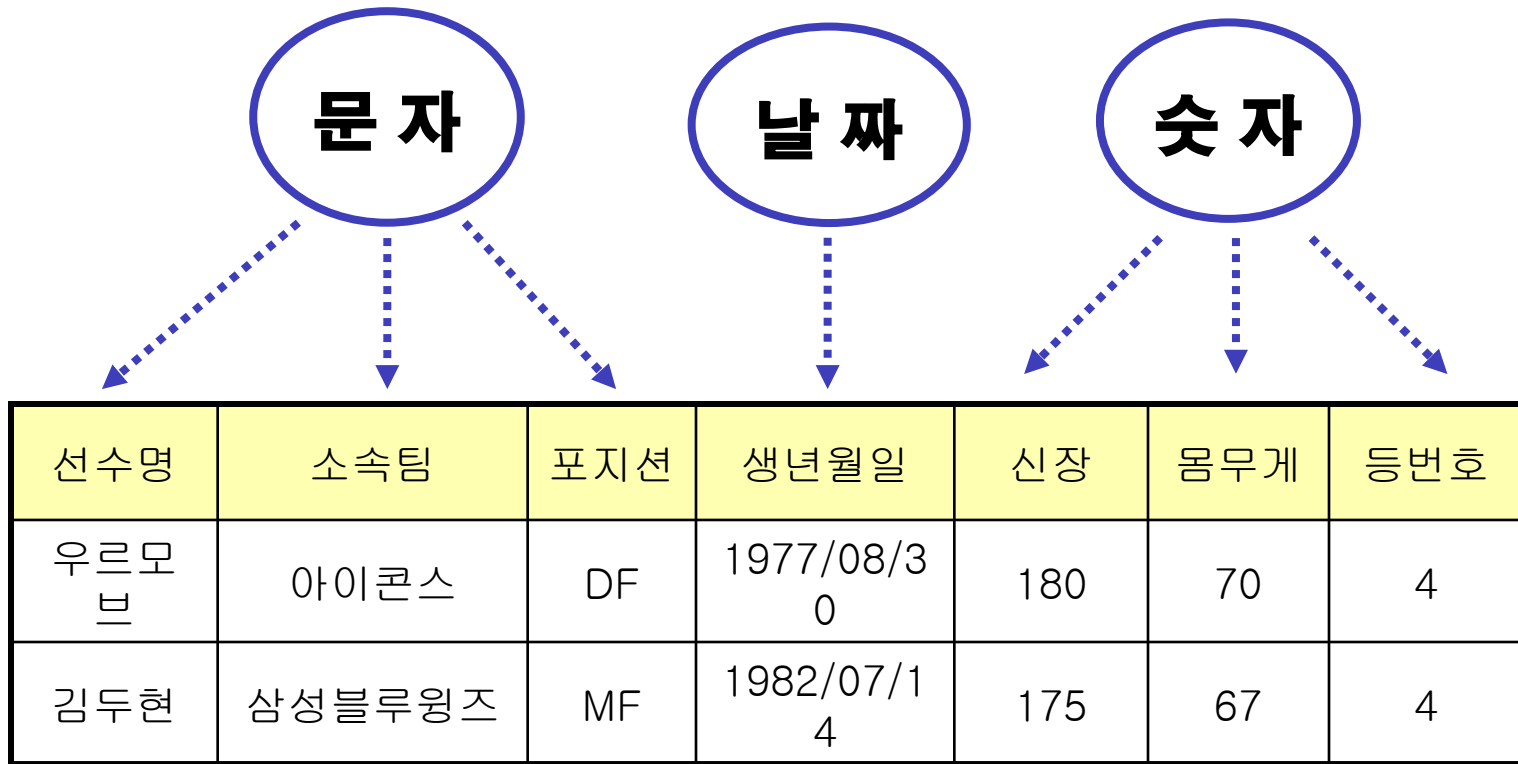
문 자

날 짜

숫 자

| 선수명 | 소속팀 | 포지션 | 생년월일 | 신장 | 몸무게 | 등번호 |
|---|---|---|---|---|---|---|
| 우르모브 | 아이콘스 | DF | 1977/08/30 | 180 | 70 | 4 |
| 김두현 | 삼성블루윙즈 | MF | 1982/07/14 | 175 | 67 | 4 |